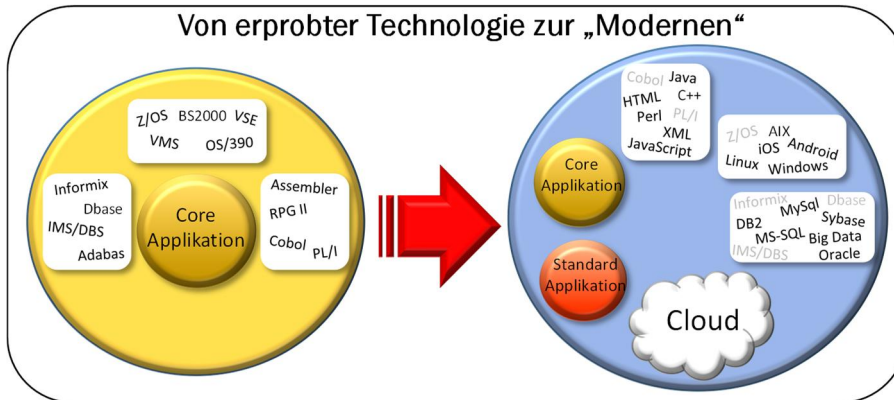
Von erprobter Technologie zur „Modernen“

Z/OS BS2000 VSE
VMS OS/390

Informix
Dbase
IMS/DBS
Adabas

Core Applikation

Assembler
RPG II
Cobol PL/I

Cobol Java
HTML C++
Perl PL/I
XML
JavaScript

Core Applikation

Z/OS AIX
iOS Android
Linux Windows

Informix Dbase
MySql
DB2 Sybase
MS-SQL Big Data
IMS/DBS Oracle

Standard Applikation

Cloud